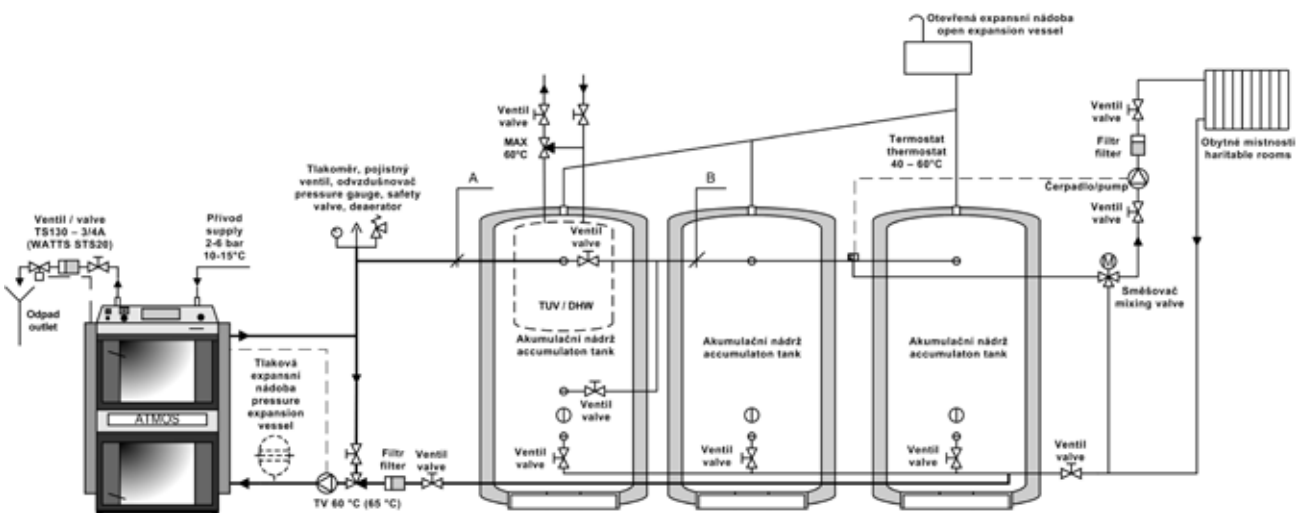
Otevřená expansní nádoba
open expansion vessel

Ventil
valve

MAX
60°C

Ventil
valve

Filtr
filter

Obytné místnosti
haritable rooms

Termostat
thermostat
40 – 60°C

Čerpadlo/pump

Ventil
valve

Tlakoměr, pojistný ventil, odvzdušňovač
pressure gauge, safety valve, deaerator

A

B

Ventil / valve
TS130 – 3/4A
(WATTS STS20)

Přívod
supply
2-6 bar
10-15°C

Ventil
valve

TUV / DHW

Směšovač
mixing valve

Odpad
outlet

Akumulační nádrž
accumulaton tank

Akumulační nádrž
accumulaton tank

Akumulační nádrž
accumulaton tank

Tlaková expansní nádoba
pressure expansion vessel

ATMOS

Ventil
valve

Ventil
valve

Ventil
valve

Ventil
valve

Ventil
valve

Filtr
filter

Ventil
valve

TV 60 °C (65 °C)